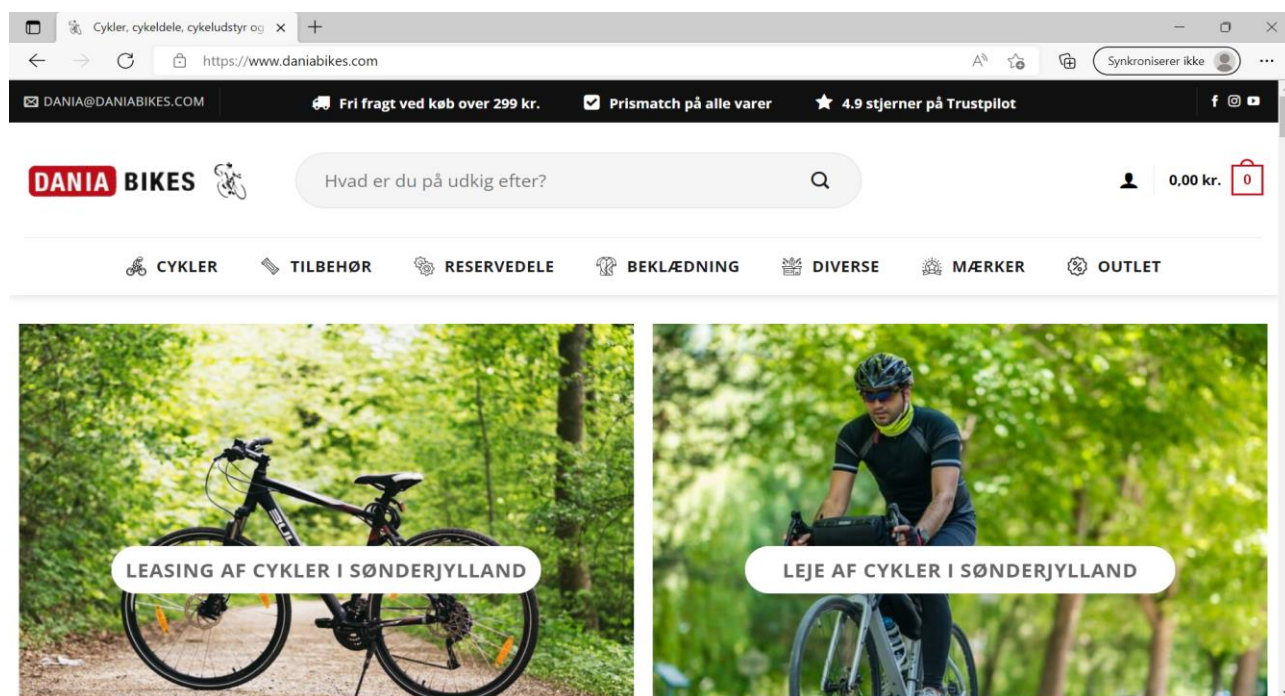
Cykler, cykeldele, cykeludstyr og ×

https://www.daniabikes.com

Synkroniserer ikke

DANIA@DANIABIKES.COM

Fri fragt ved køb over 299 kr.

Prismatch på alle varer

4.9 stjerner på Trustpilot

DANIA BIKES

Hvad er du på udkig efter?

0,00 kr. 0

CYKLER TILBEHØR RESERVEDELE BEKLÆDNING DIVERSE MÆRKER OUTLET

LEASING AF CYKLER I SØNDERJYLLAND

LEJE AF CYKLER I SØNDERJYLLAND